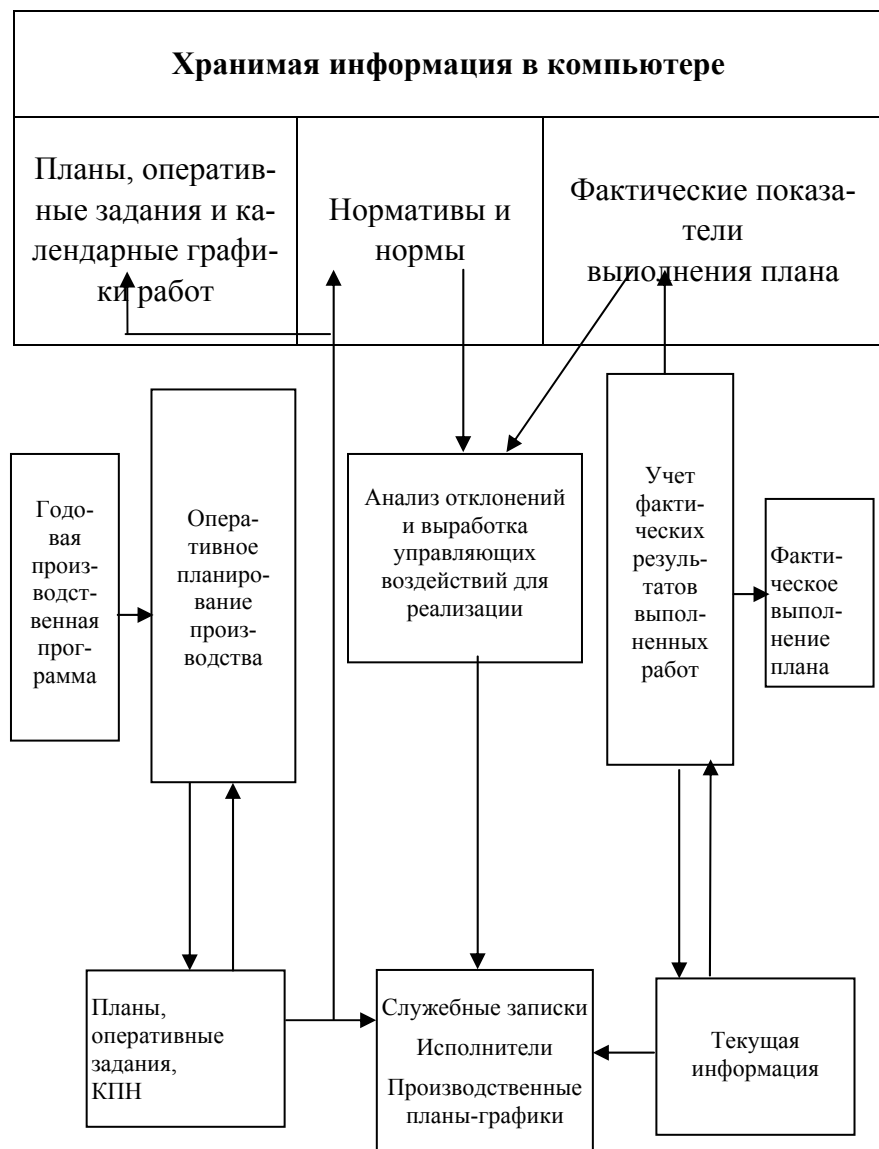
Хранимая информация в компьютере

Планы, оперативные задания и календарные графики работ

Нормативы и нормы

Фактические показатели выполнения плана

Годовая производственная программа

Оперативное планирование производства

Анализ отклонений и выработка управляющих воздействий для реализации

Учет фактических результатов выполненных работ

Фактическое выполнение плана

Планы, оперативные задания, КПН

Служебные записки
Исполнители
Производственные планы-графики

Текущая информация